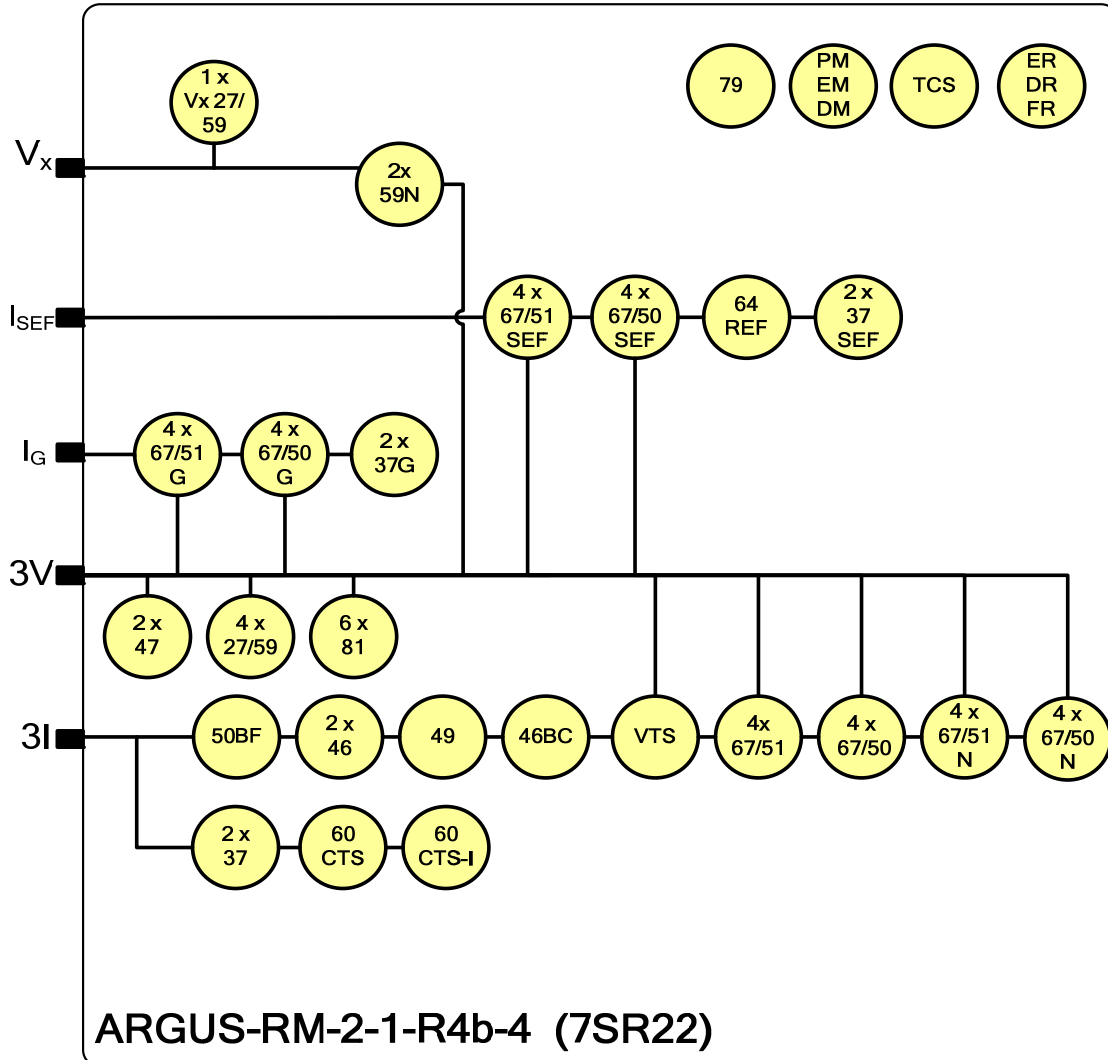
1 x Vx 27/ 59

79

PM EM DM

TCS

ER DR FR

$V_x$

2x 59N

$I_{SEF}$

4 x 67/51 SEF

4 x 67/50 SEF

64 REF

2 x 37 SEF

$I_G$

4 x 67/51 G

4 x 67/50 G

2 x 37G

3V

2 x 47

4 x 27/59

6 x 81

3I

50BF

2 x 46

49

46BC

VTS

4x 67/51

4 x 67/50

4 x 67/51 N

4 x 67/50 N

2 x 37

60 CTS

60 CTS-I

ARGUS-RM-2-1-R4b-4 (7SR22)